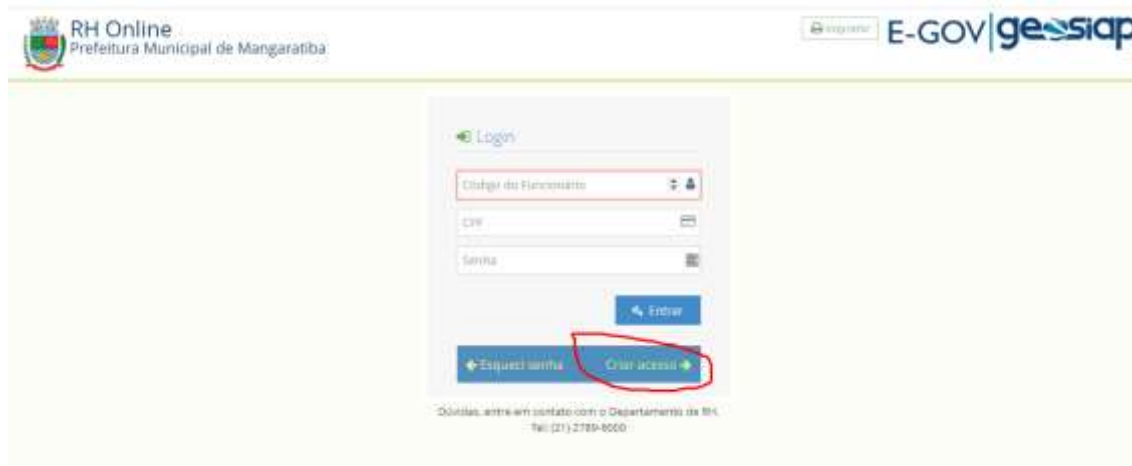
RH Online
Prefeitura Municipal de Mangaratiba

Imprimir E-GOV gessiap

Login

Código do Funcionário

CPF

Senha

Entrar

Esqueci senha Criar acesso

Dúvidas, entre em contato com o Departamento de RH.
Tel: (21) 2789-6000